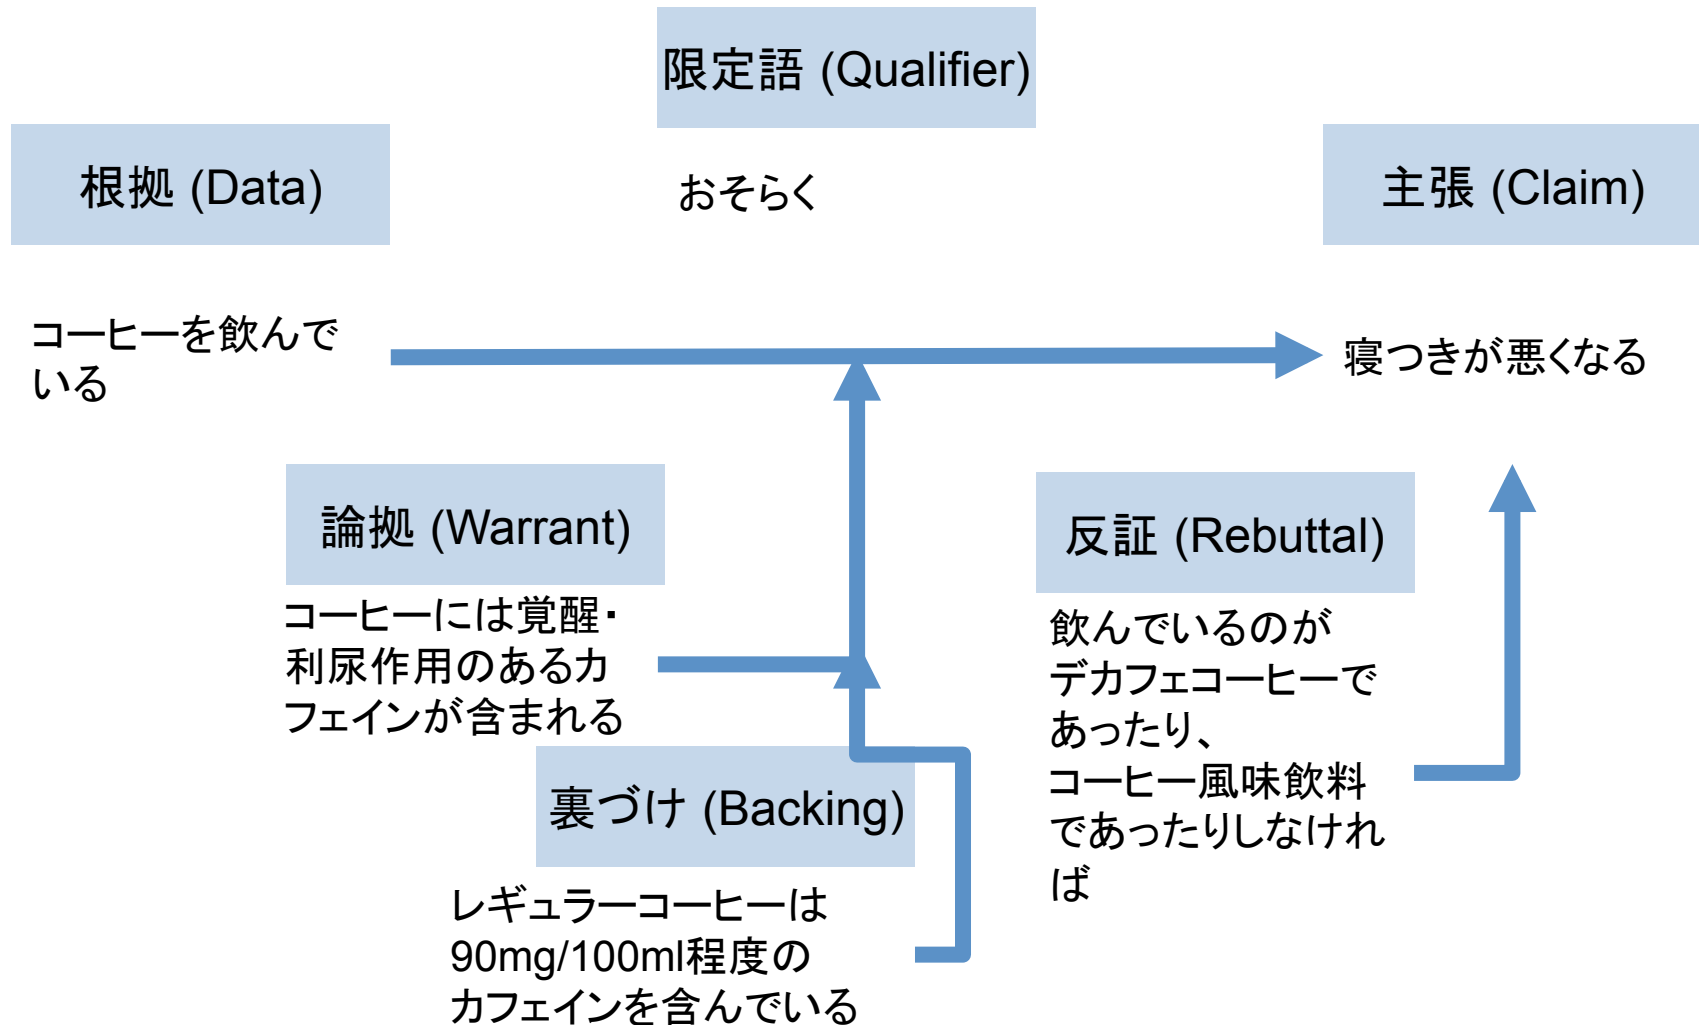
限定語 (Qualifier)

根拠 (Data)

おそらく

主張 (Claim)

コーヒーを飲んでいる

寝つきが悪くなる

論拠 (Warrant)

コーヒーには覚醒・利尿作用のあるカフェインが含まれる

反証 (Rebuttal)

飲んでいるのがデカフェコーヒーであったり、コーヒー風味飲料であったりしなければ

裏づけ (Backing)

レギュラーコーヒーは90mg/100ml程度のカフェインを含んでいる